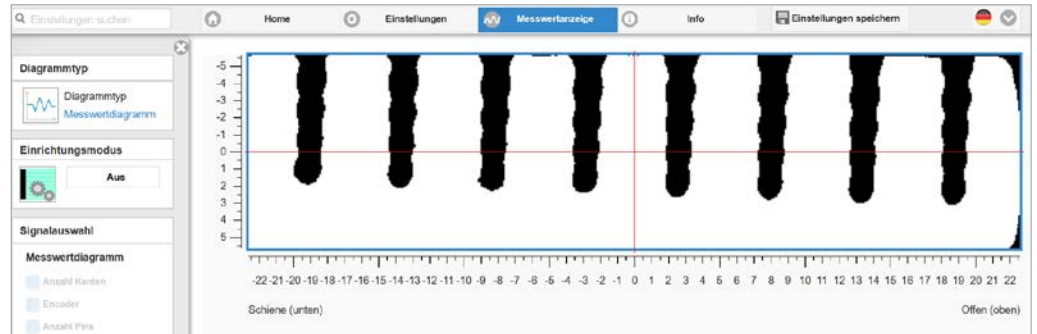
Einstellungen suchen

Home

Einstellungen

Messwertanzeige

Info

Einstellungen speichern

Diagrammtyp

Diagrammtyp
Messwertdiagramm

Einrichtungsmodus

Aus

Signalauswahl

Messwertdiagramm

Anzahl Kanten

Encoder

Anzahl Pins

-5
-4
-3
-2
-1
0
1
2
3
4
5

-22 -21 -20 -19 -18 -17 -16 -15 -14 -13 -12 -11 -10 -9 -8 -7 -6 -5 -4 -3 -2 -1 0 1 2 3 4 5 6 7 8 9 10 11 12 13 14 15 16 17 18 19 20 21 22

Schiene (unten)

Offen (oben)